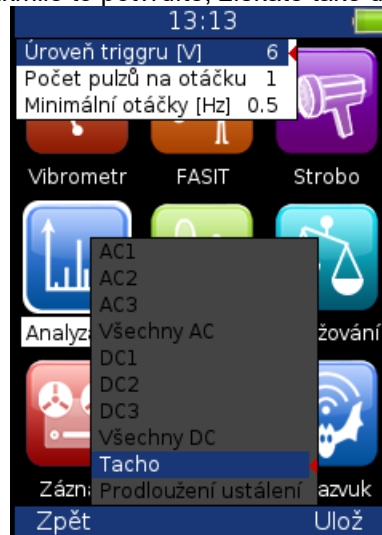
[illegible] to potvrďte, získáte také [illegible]

13:13

Úroveň triggru [V] 6
Počet pulzů na otáčku 1
Minimální otáčky [Hz] 0.5

Vibrometr
FASIT
Strobo

AC1
AC2
AC3
Všechny AC
DC1
DC2
DC3
Všechny DC
Tacho
Prodloužení ustálení

Analyza
žování
Zázna
azvuk

Zpět
Ulož